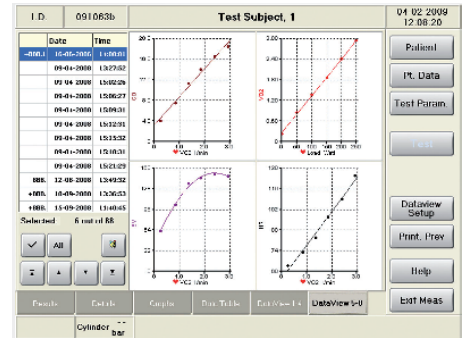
I.D. 091063b

Test Subject, 1

04 02 2009
12:08:20

| | Date | Time |
|---|---|---|
| +000.1 | 16-06-2008 | 12:50:01 |
| | 09-04-2008 | 13:27:52 |
| | 09-04-2008 | 13:52:25 |
| | 09-04-2008 | 13:56:27 |
| | 09-04-2008 | 13:58:19 |
| | 09-04-2008 | 13:32:31 |
| | 09-04-2008 | 13:35:40 |
| | 09-04-2008 | 13:33:32 |
| | 09-04-2008 | 13:30:31 |
| | 09-04-2008 | 13:25:29 |
| 888. | 12-08-2008 | 13:49:32 |
| +000. | 18-09-2008 | 13:36:53 |
| +000. | 15-09-2008 | 11:40:45 |

Selected 6 out of 88

All

Patient

Pt. Data

Test Param.

Dataview Setup

Print. Prev

Help

Exit Meas

Results Details Graphs Data Table DataView 1-4 DataView 5-8

Cylinder -- bar

CO
VO2 l/min

VO2
Load Watt

SV
VO2 l/min

HR
VO2 l/min